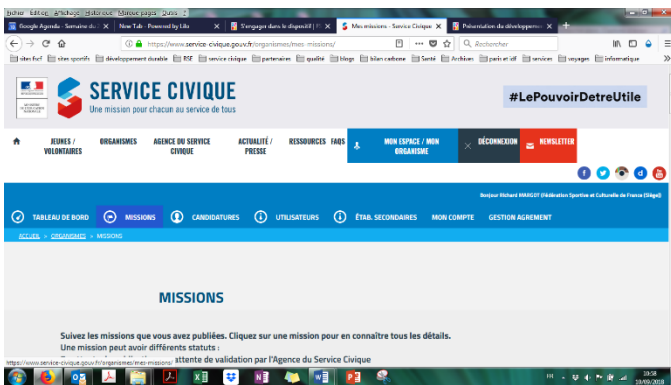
Fichier Édition Affichage Historique Marque-pages Outils ?

Google Agenda - Semaine du × | New Tab - Powered by Lilo × | S'engager dans le dispositif | × | Mes missions - Service Civique × | Présentation du développem × | +

https://www.service-civique.gouv.fr/organismes/mes-missions/

Rechercher

sites fscf | sites sportifs | développement durable | BSF | service civique | partenaires | qualité | blogs | bilan carbone | Santé | Archives | paris et idf | services | voyages | informatique

SERVICE CIVIQUE
Une mission pour chacun au service de tous

#LePouvoirDetreUtile

JEUNES / VOLONTAIRES | ORGANISMES | AGENCE DU SERVICE CIVIQUE | ACTUALITÉ / PRESSE | RESSOURCES | FAQS | MON ESPACE / MON ORGANISME | DÉCONNEXION | NEWSLETTER

Bonjour Richard IMARGOT (Fédération Sportive et Culturelle de France (Siège))

TABLEAU DE BORD | MISSIONS | CANDIDATURES | UTILISATEURS | ÉTAB. SECONDAIRES | MON COMPTE | GESTION AGREMENT

ACCUEIL > ORGANISMES > MISSIONS

MISSIONS

Suivez les missions que vous avez publiées. Cliquez sur une mission pour en connaître tous les détails.
Une mission peut avoir différents statuts :
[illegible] attente de validation par l'Agence du Service Civique

https://www.service-civique.gouv.fr/organismes/mes-missions/

10:58
10/09/2018